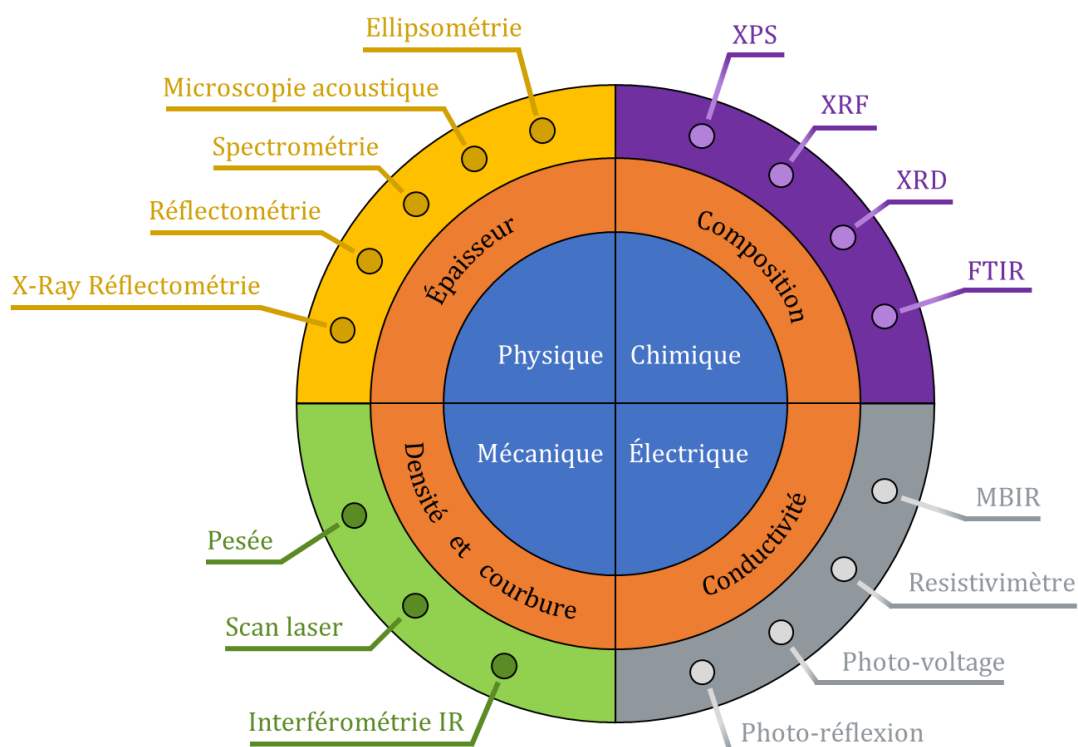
Ellipsométrie

Microscopie acoustique

Spectrométrie

Réflectométrie

X-Ray Réflectométrie

XPS

XRF

XRD

FTIR

Épaisseur

Composition

Physique

Chimique

Mécanique

Électrique

Densité et courbure

Conductivité

Pesée

Scan laser

Interférométrie IR

MBIR

Resistivimètre

Photo-voltage

Photo-réflexion